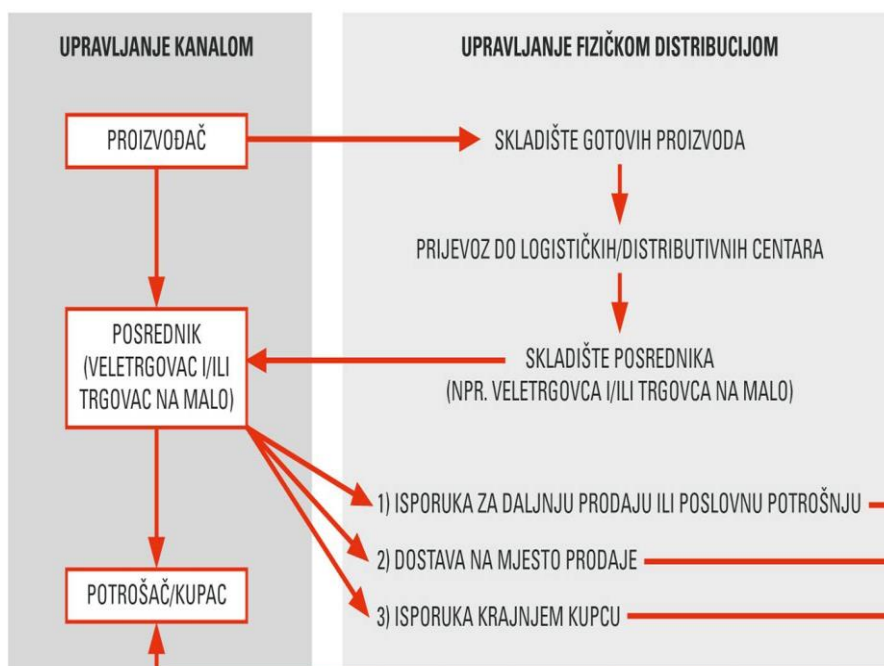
UPRAVLJANJE KANALOM

PROIZVOĐAČ

POSREDNIK (VELETRGOVAC I/ILI TRGOVAC NA MALO)

POTROŠAČ/KUPAC

UPRAVLJANJE FIZIČKOM DISTRIBUCIJOM

SKLADIŠTE GOTOVIH PROIZVODA

PRIJEVOZ DO LOGISTIČKIH/DISTRIBUTIVNIH CENTARA

SKLADIŠTE POSREDNIKA (NPR. VELETRGOVCA I/ILI TRGOVCA NA MALO)

1) ISPORUKA ZA DALJNJU PRODAJU ILI POSLOVNU POTROŠNJU

2) DOSTAVA NA MJESTO PRODAJE

3) ISPORUKA KRAJNJEM KUPCU